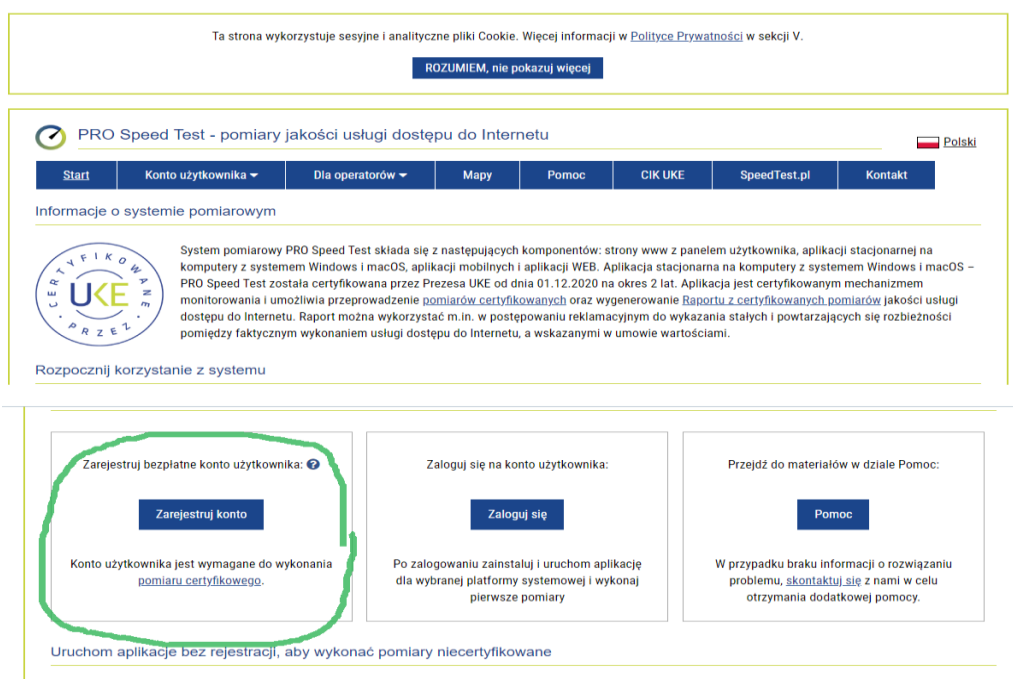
Ta strona wykorzystuje sesyjne i analityczne pliki Cookie. Więcej informacji w Polityce Prywatności w sekcji V.

ROZUMIEM, nie pokazuj więcej

PRO Speed Test - pomiary jakości usługi dostępu do Internetu

Polski

| Start | Konto użytkownika | Dla operatorów | Mapy | Pomoc | CIK UKE | SpeedTest.pl | Kontakt |
|---|---|---|---|---|---|---|---|

Informacje o systemie pomiarowym

CERTYFIKOWANE PRZEZ UKE

System pomiarowy PRO Speed Test składa się z następujących komponentów: strony www z panelem użytkownika, aplikacji stacjonarnej na komputery z systemem Windows i macOS, aplikacji mobilnych i aplikacji WEB. Aplikacja stacjonarna na komputery z systemem Windows i macOS – PRO Speed Test została certyfikowana przez Prezesa UKE od dnia 01.12.2020 na okres 2 lat. Aplikacja jest certyfikowanym mechanizmem monitorowania i umożliwia przeprowadzenie pomiarów certyfikowanych oraz wygenerowanie Raportu z certyfikowanych pomiarów jakości usługi dostępu do Internetu. Raport można wykorzystać m.in. w postępowaniu reklamacyjnym do wykazania stałych i powtarzających się rozbieżności pomiędzy faktycznym wykonaniem usługi dostępu do Internetu, a wskazanymi w umowie wartościami.

Rozpocznij korzystanie z systemu

Zarejestruj bezpłatne konto użytkownika: ?

Zarejestruj konto

Konto użytkownika jest wymagane do wykonania pomiaru certyfikowego.

Zaloguj się na konto użytkownika:

Zaloguj się

Po zalogowaniu zainstaluj i uruchom aplikację dla wybranej platformy systemowej i wykonaj pierwsze pomiary

Przejdź do materiałów w dziale Pomoc:

Pomoc

W przypadku braku informacji o rozwiązaniu problemu, skontaktuj się z nami w celu otrzymania dodatkowej pomocy.

Uruchom aplikacje bez rejestracji, aby wykonać pomiary niecertyfikowane